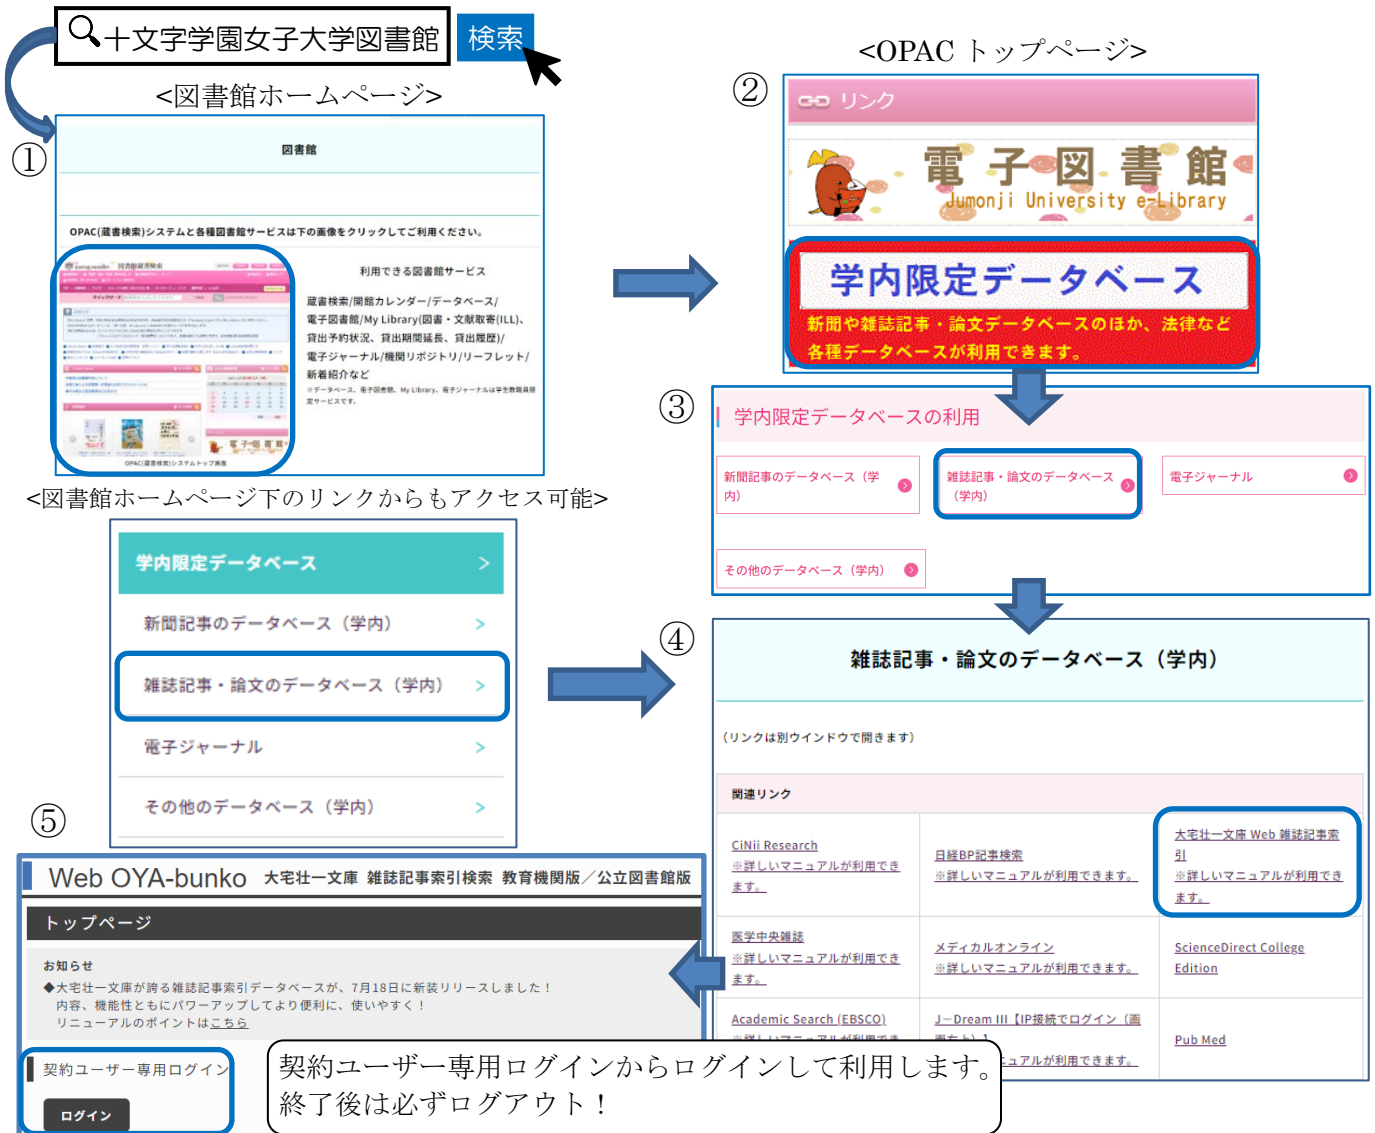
十文字学園女子大学図書館 検索

<図書館ホームページ>

①

図書館

OPAC(蔵書検索)システムと各種図書館サービスは下の画像をクリックしてご利用ください。

利用できる図書館サービス

蔵書検索/開館カレンダー/データベース/電子図書館/My Library(図書・文献取寄(ILL)、貸出予約状況、貸出期間延長、貸出履歴)/電子ジャーナル/機関リポジトリ/リーフレット/新着紹介など

※データベース、電子図書館、My Library、電子ジャーナルは学生教職員限定サービスです。

OPAC(蔵書検索)システムトップ画面

<図書館ホームページ下のリンクからもアクセス可能>

学内限定データベース >
新聞記事のデータベース（学内） >
雑誌記事・論文のデータベース（学内） >
電子ジャーナル >
その他のデータベース（学内） >

<OPAC トップページ>

②

リンク

電子図書館
Jumonji University e-Library

学内限定データベース
新聞や雑誌記事・論文データベースのほか、法律など各種データベースが利用できます。

③

学内限定データベースの利用

新聞記事のデータベース（学内）
雑誌記事・論文のデータベース（学内）
電子ジャーナル
その他のデータベース（学内）

④

雑誌記事・論文のデータベース（学内）

（リンクは別ウインドウで開きます）

関連リンク

| | | |
|---|---|---|
| CiNii Research ※詳しいマニュアルが利用できます。 | 日経BP記事検索 ※詳しいマニュアルが利用できます。 | 大宅壮一文庫 Web 雑誌記事索引 ※詳しいマニュアルが利用できます。 |
| 医学中央雑誌 ※詳しいマニュアルが利用できます。 | メディカルオンライン ※詳しいマニュアルが利用できます。 | ScienceDirect College Edition |
| Academic Search (EBSCO) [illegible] | J−Dream III【IP接続でログイン（画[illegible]】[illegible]ュアルが利用できます。 | Pub Med |

⑤

Web OYA-bunko 大宅壮一文庫 雑誌記事索引検索 教育機関版／公立図書館版

トップページ

お知らせ
◆大宅壮一文庫が誇る雑誌記事索引データベースが、7月18日に新装リリースしました！
内容、機能性ともにパワーアップしてより便利に、使いやすく！
リニューアルのポイントはこちら

契約ユーザー専用ログイン
ログイン

契約ユーザー専用ログインからログインして利用します。
終了後は必ずログアウト！